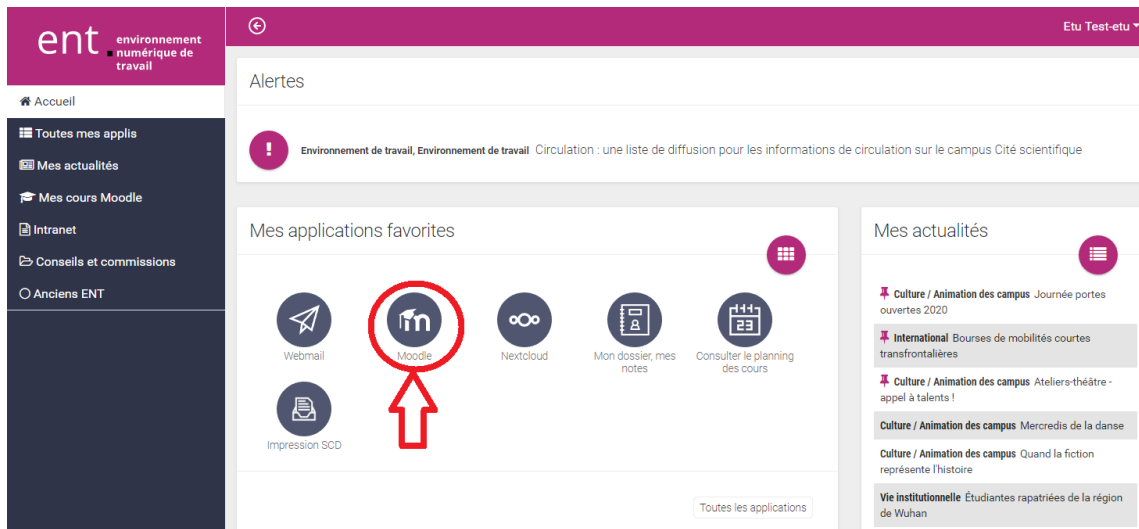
ent. environnement numérique de travail

Accueil
Toutes mes applis
Mes actualités
Mes cours Moodle
Intranet
Conseils et commissions
Anciens ENT

Etu Test-etu

Alertes

Environnement de travail, Environnement de travail Circulation : une liste de diffusion pour les informations de circulation sur le campus Cité scientifique

Mes applications favorites

Webmail
Moodle
Nextcloud
Mon dossier, mes notes
Consulter le planning des cours
Impression SCD

Toutes les applications

Mes actualités

Culture / Animation des campus Journée portes ouvertes 2020
International Bourses de mobilités courtes transfrontalières
Culture / Animation des campus Ateliers-théâtre - appel à talents !
Culture / Animation des campus Mercredis de la danse
Culture / Animation des campus Quand la fiction représente l'histoire
Vie institutionnelle Étudiantes rapatriées de la région de Wuhan